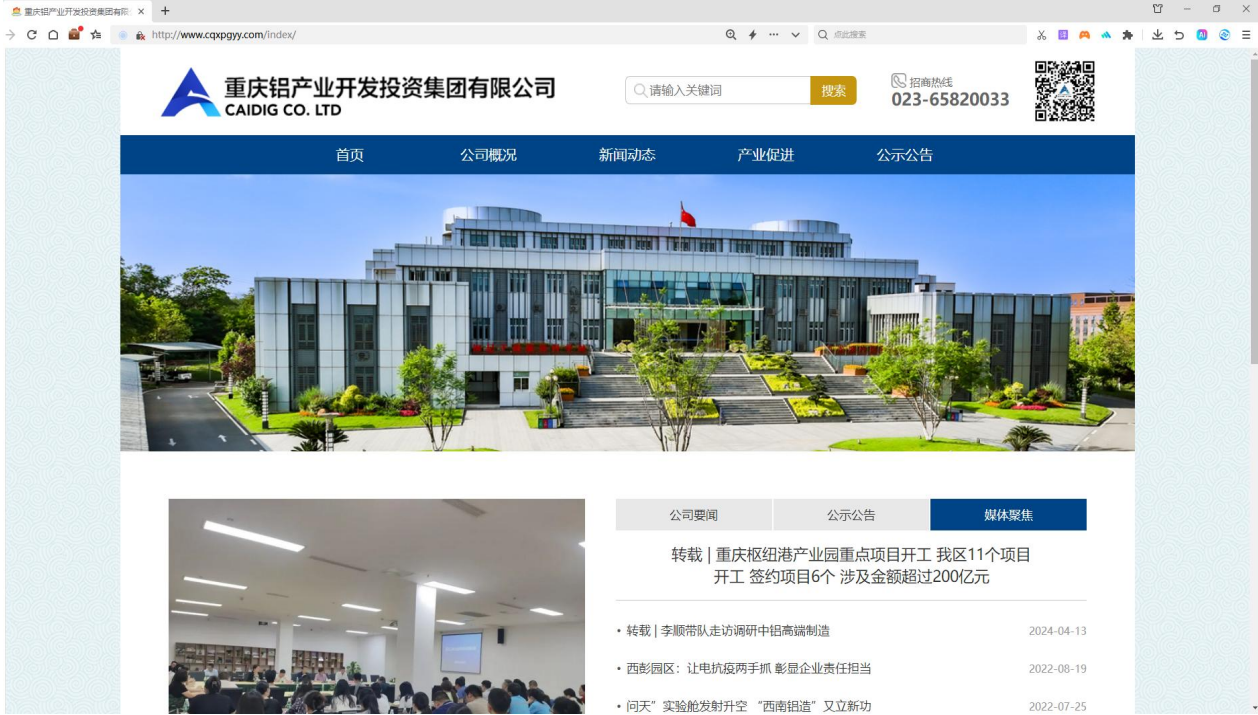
重庆铝产业开发投资集团有限 ×
+

http://www.cqxpgyy.com/index/

点此搜索

重庆铝产业开发投资集团有限公司
CAIDIG CO. LTD

请输入关键词
搜索

招商热线
023-65820033

首页
公司概况
新闻动态
产业促进
公示公告

公司要闻
公示公告
媒体聚焦

转载 | 重庆枢纽港产业园重点项目开工 我区11个项目开工 签约项目6个 涉及金额超过200亿元

• 转载 | 李顺带队走访调研中铝高端制造 2024-04-13

• 西彭园区：让电抗疫两手抓 彰显企业责任担当 2022-08-19

• 问天”实验舱发射升空 “西南铝造”又立新功 2022-07-25